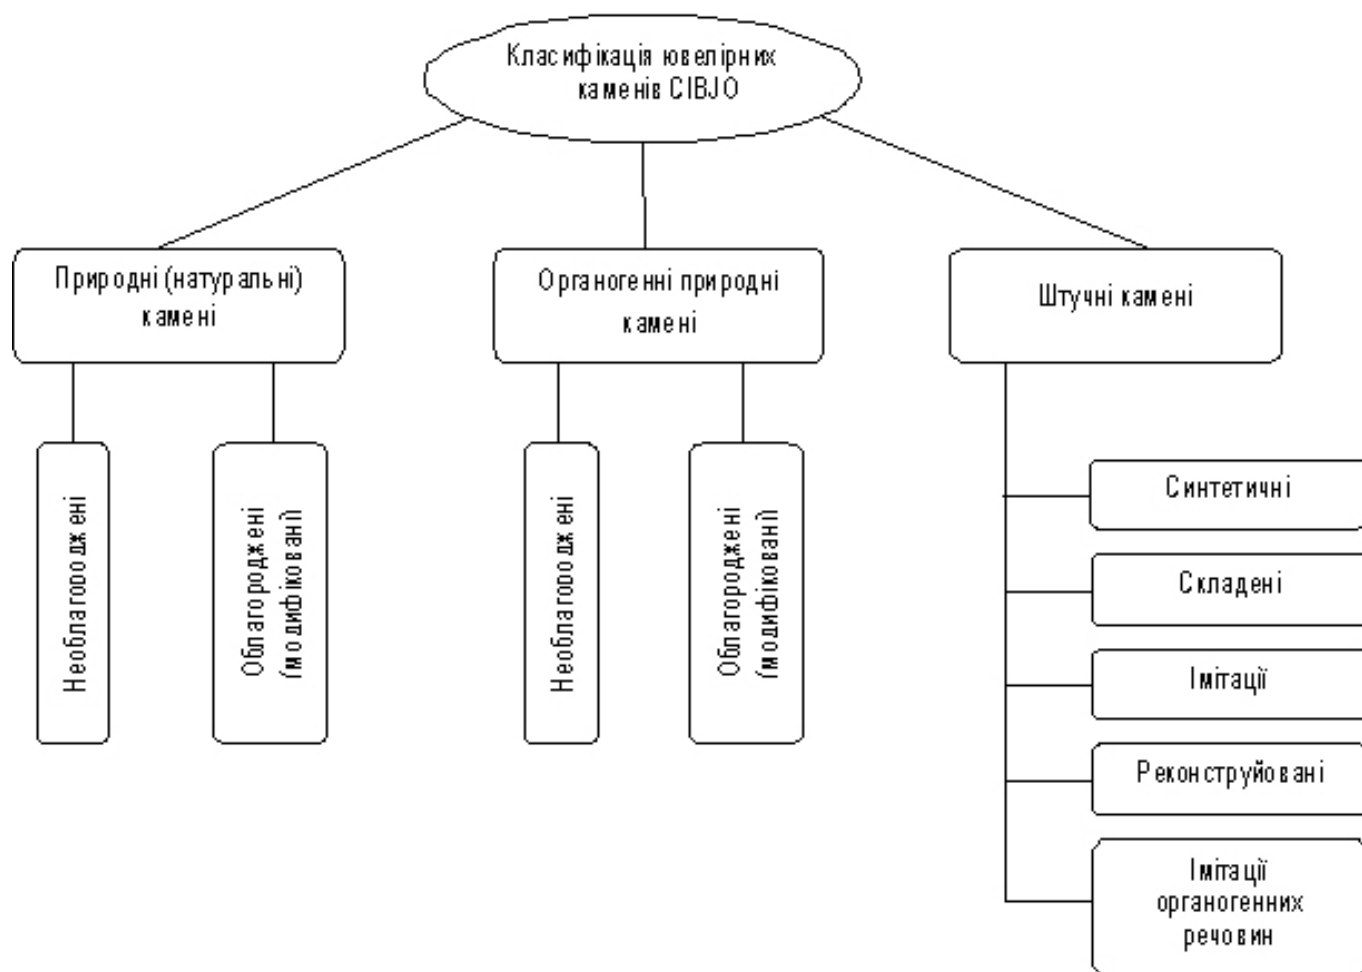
Класифікація ювелірних каменів CIBJO

Природні (натуральні) камені

Органогенні природні камені

Штучні камені

Необлагороджені

Облагороджені (модифіковані)

Необлагороджені

Облагороджені (модифіковані)

Синтетичні

Складені

Імітації

Реконструйовані

Імітації органогенних речовин